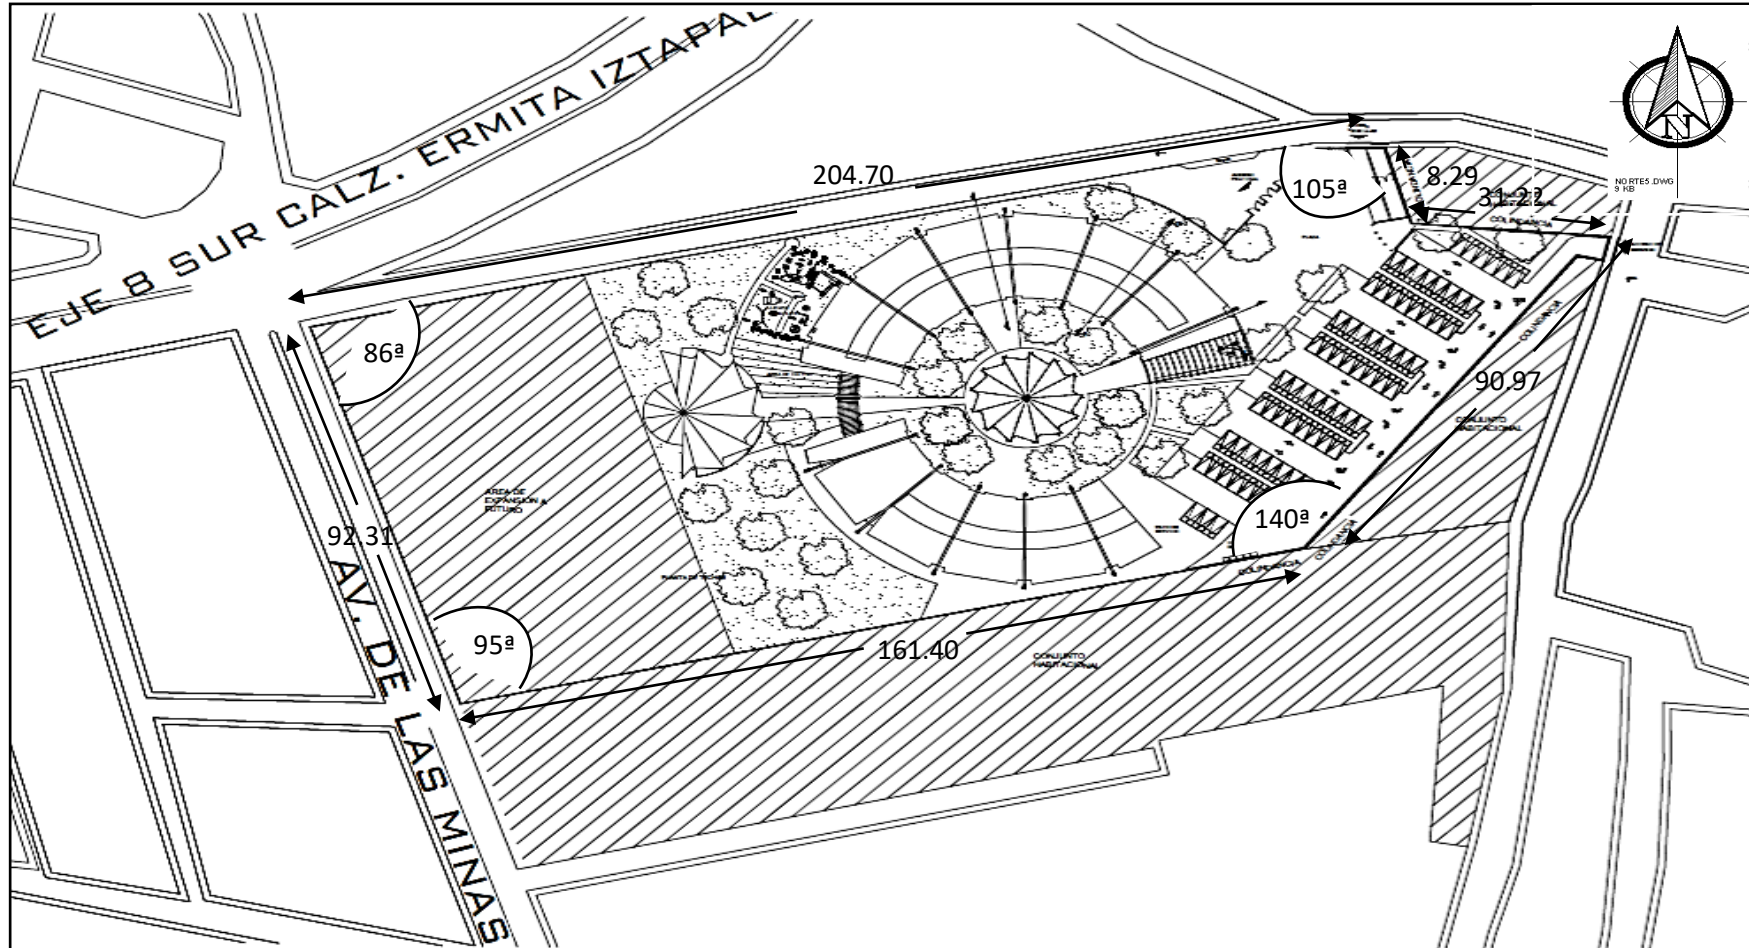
EJE 8 SUR CALZ. ERMITA IZTAPAL

204.70

105ª

8.29

31.22

NORTE5.DWG
9 KB

N

COLINDANCIA

86ª

90.97

COLINDANCIA

CONJUNTO HABITACIONAL

AREA DE EXPANSION A FUTURO

92.31

140ª

AV. DE LAS MINAS

COLINDANCIA

COLINDANCIA

95ª

161.40

CONJUNTO HABITACIONAL